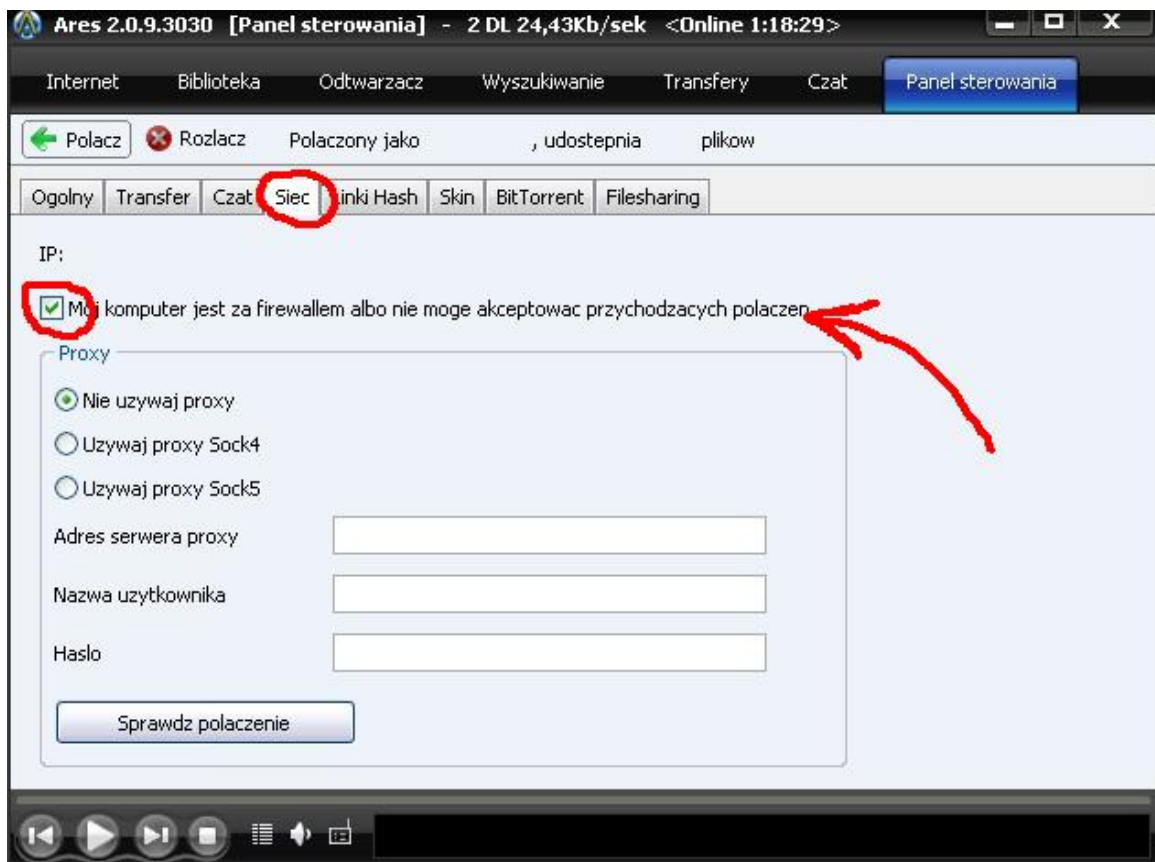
Ares 2.0.9.3030 [Panel sterowania] - 2 DL 24,43Kb/sek <Online 1:18:29>

Internet Biblioteka Odtwarzacz Wyszukiwanie Transfery Czat Panel sterowania

Polacz Rozlacz Polaczony jako , udostepnia plikow

Ogolny Transfer Czat Siec Linki Hash Skin BitTorrent Filesharing

IP:

M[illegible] komputer jest za firewallem albo nie moge akceptowac przychodzacych polaczen

Proxy

Nie uzywaj proxy

Uzywaj proxy Sock4

Uzywaj proxy Sock5

Adres serwera proxy

Nazwa uzytkownika

Haslo

Sprawdz polaczenie